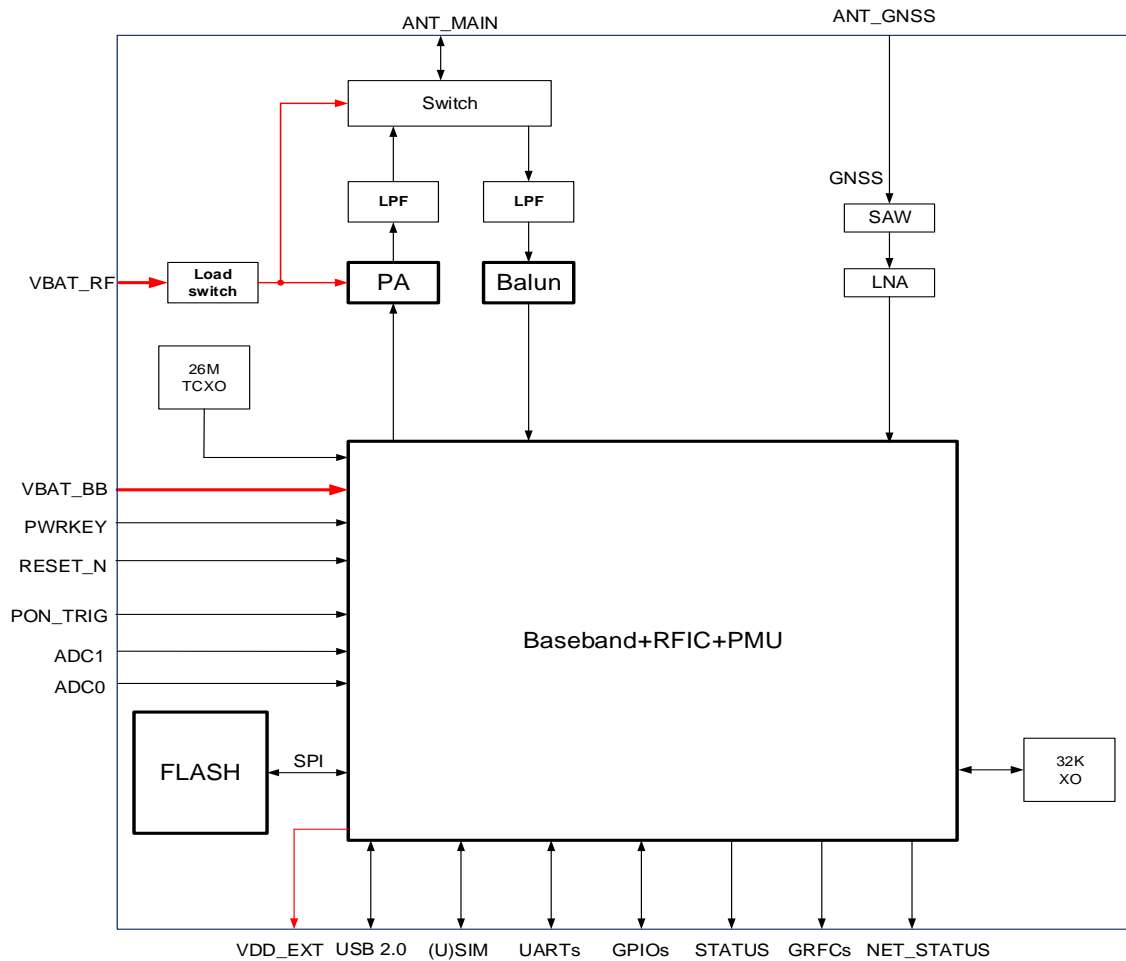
ANT_MAIN

ANT_GNSS

Switch

LPF

LPF

GNSS

SAW

VBAT_RF

Load switch

PA

Balun

LNA

26M TCXO

VBAT_BB

PWRKEY

RESET_N

PON_TRIG

ADC1

ADC0

Baseband+RFIC+PMU

FLASH

SPI

32K XO

VDD_EXT USB 2.0 (U)SIM UARTs GPIOs STATUS GRFCs NET_STATUS